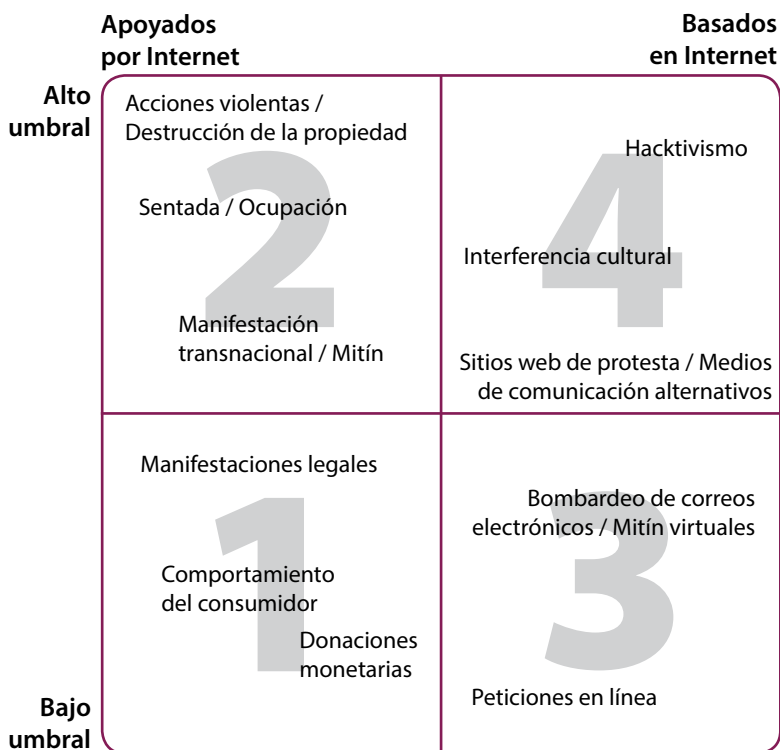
Apoyados por Internet

Basados en Internet

Alto umbral

Bajo umbral

2

Acciones violentas / Destrucción de la propiedad

Sentada / Ocupación

Manifestación transnacional / Mitín

4

Hacktivismo

Interferencia cultural

Sitios web de protesta / Medios de comunicación alternativos

1

Manifestaciones legales

Comportamiento del consumidor

Donaciones monetarias

3

Bombardeo de correos electrónicos / Mitín virtuales

Peticiones en línea